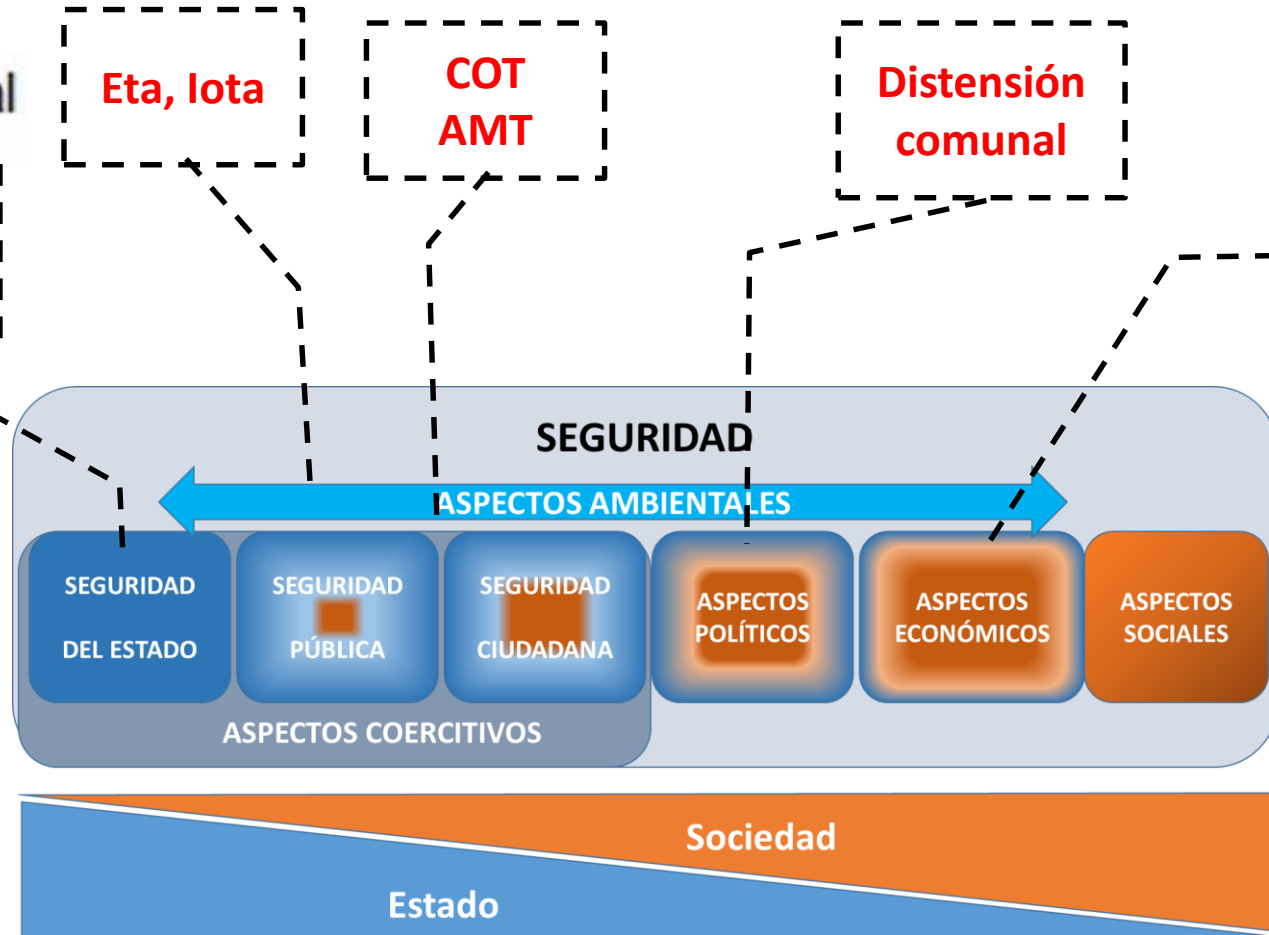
al

Eta, Iota

COT
AMT

Distensión comunal

SEGURIDAD

ASPECTOS AMBIENTALES

SEGURIDAD DEL ESTADO

SEGURIDAD PÚBLICA

SEGURIDAD CIUDADANA

ASPECTOS POLÍTICOS

ASPECTOS ECONÓMICOS

ASPECTOS SOCIALES

ASPECTOS COERCITIVOS

Sociedad

Estado